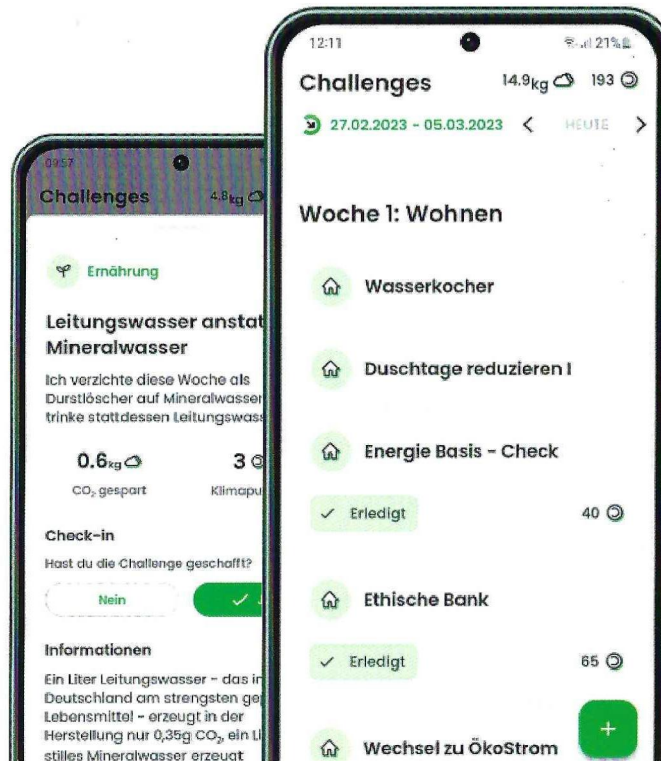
09:57

Challenges 4.8kg

Ernährung

Leitungswasser anstat Mineralwasser

Ich verzichte diese Woche als Durstlöscher auf Mineralwasser trinke stattdessen Leitungswass

0.6kg
$CO_2$ gespart

3
Klimapu

Check-in

Hast du die Challenge geschafft?

Nein

Informationen

Ein Liter Leitungswasser - das in Deutschland am strengsten ge Lebensmittel - erzeugt in der Herstellung nur 0,35g $CO_2$, ein Li stilles Mineralwasser erzeugt

12:11 21%

Challenges 14.9kg 193

27.02.2023 - 05.03.2023 < HEUTE >

Woche 1: Wohnen

Wasserkocher

Duschtage reduzieren I

Energie Basis - Check

✓ Erledigt 40

Ethische Bank

✓ Erledigt 65

Wechsel zu ÖkoStrom

+